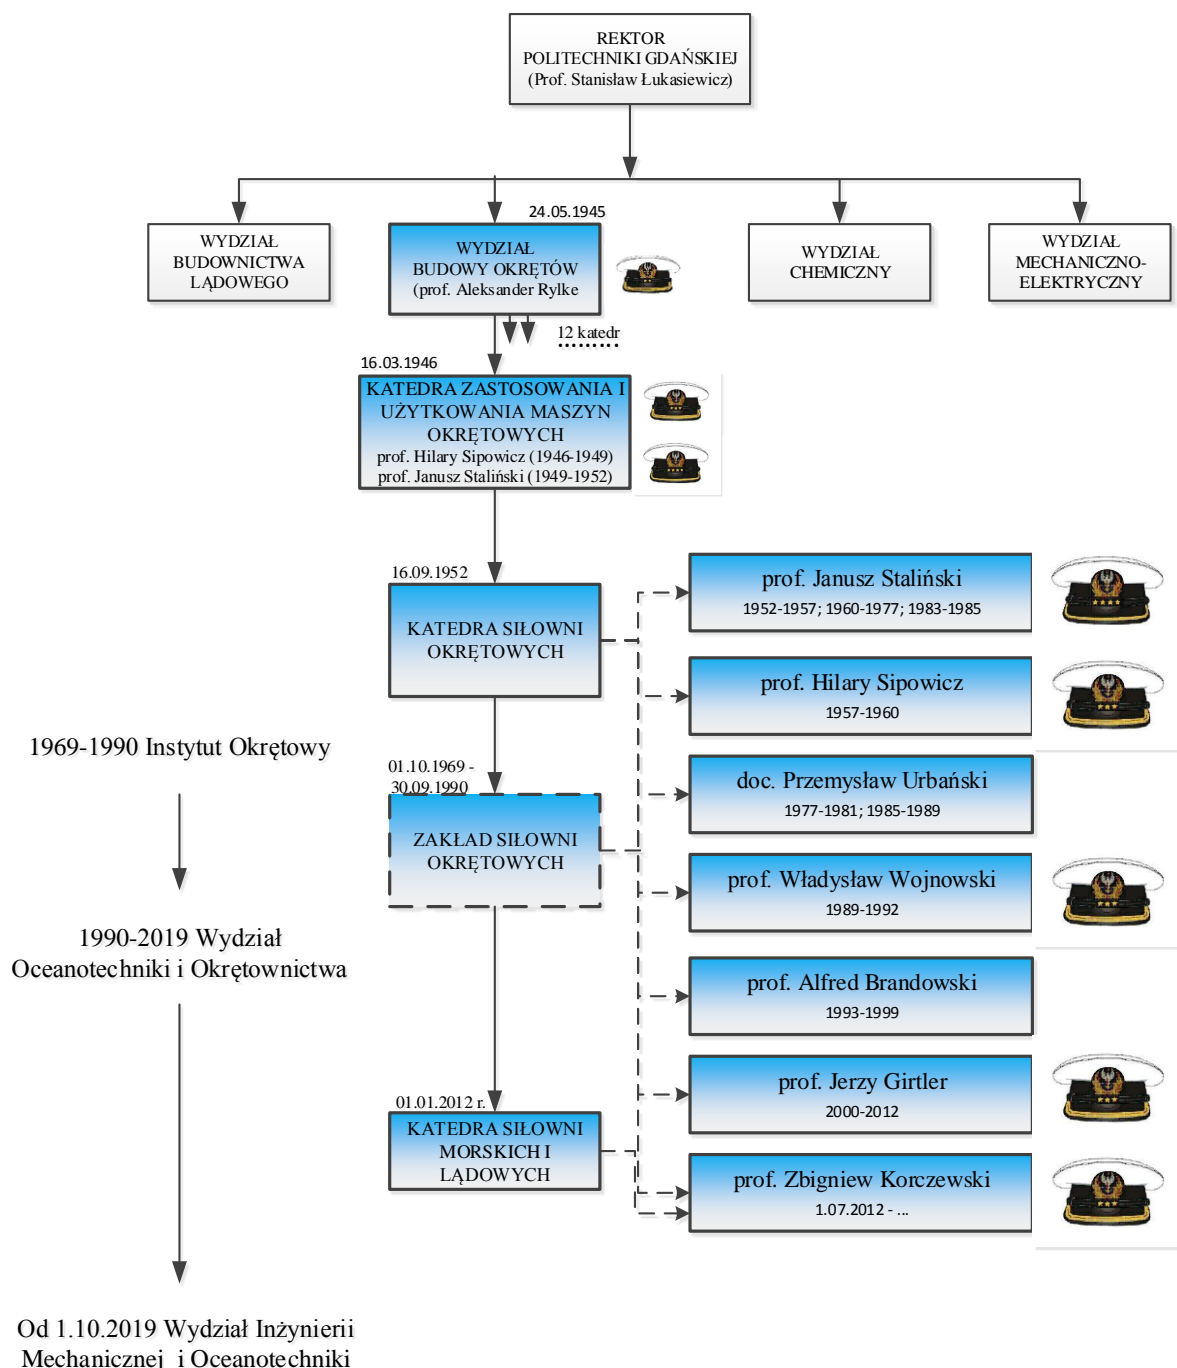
REKTOR
POLITECHNIKI GDAŃSKIEJ
(Prof. Stanisław Łukasiewicz)

WYDZIAŁ BUDOWNICTWA LĄDOWEGO

24.05.1945

WYDZIAŁ BUDOWY OKRĘTÓW (prof. Aleksander Rylke

WYDZIAŁ CHEMICZNY

WYDZIAŁ MECHANICZNO-ELEKTRYCZNY

12 katedr

16.03.1946

KATEDRA ZASTOSOWANIA I UŻYTKOWANIA MASZYN OKRĘTOWYCH
prof. Hilary Sipowicz (1946-1949)
prof. Janusz Staliński (1949-1952)

16.09.1952

KATEDRA SIŁOWNI OKRĘTOWYCH

prof. Janusz Staliński
1952-1957; 1960-1977; 1983-1985

prof. Hilary Sipowicz
1957-1960

1969-1990 Instytut Okrętowy

01.10.1969 - 30.09.1990

ZAKŁAD SIŁOWNI OKRĘTOWYCH

doc. Przemysław Urbański
1977-1981; 1985-1989

prof. Władysław Wojnowski
1989-1992

1990-2019 Wydział Oceanotechniki i Okrętownictwa

prof. Alfred Brandowski
1993-1999

prof. Jerzy Girtler
2000-2012

01.01.2012 r.

KATEDRA SIŁOWNI MORSKICH I LĄDOWYCH

prof. Zbigniew Korczewski
1.07.2012 - ...

Od 1.10.2019 Wydział Inżynierii Mechanicznej i Oceanotechniki